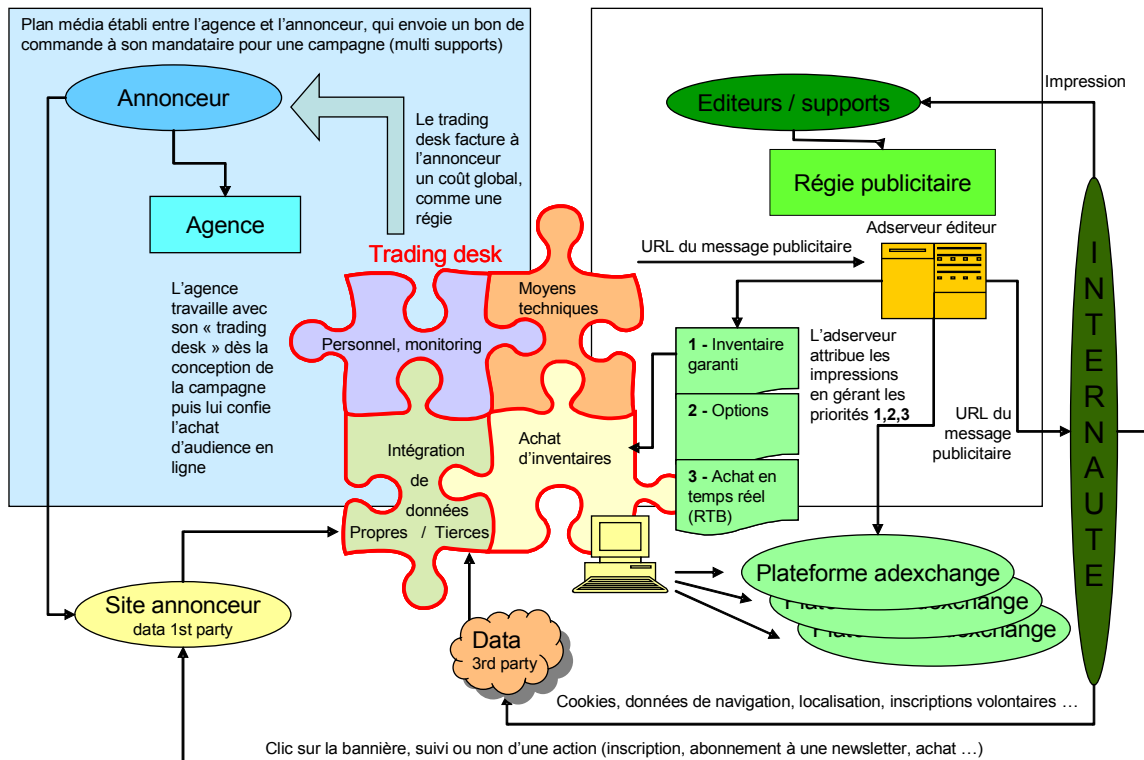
Plan média établi entre l'agence et l'annonceur, qui envoie un bon de commande à son mandataire pour une campagne (multi supports)

Annonceur

Le trading desk facture à l'annonceur un coût global, comme une régie

Agence

L'agence travaille avec son « trading desk » dès la conception de la campagne puis lui confie l'achat d'audience en ligne

Trading desk

Moyens techniques

Personnel, monitoring

Intégration de données Propres / Tierces

Achat d'inventaires

Impression

Editeurs / supports

Régie publicitaire

Adserveur éditeur

URL du message publicitaire

1 - Inventaire garanti

2 - Options

3 - Achat en temps réel (RTB)

L'adserveur attribue les impressions en gérant les priorités 1,2,3

URL du message publicitaire

I N T E R N A U T E

Plateforme adexchange

Plateforme adexchange

Plateforme adexchange

Site annonceur data 1st party

Data 3rd party

Cookies, données de navigation, localisation, inscriptions volontaires …

Clic sur la bannière, suivi ou non d'une action (inscription, abonnement à une newsletter, achat …)